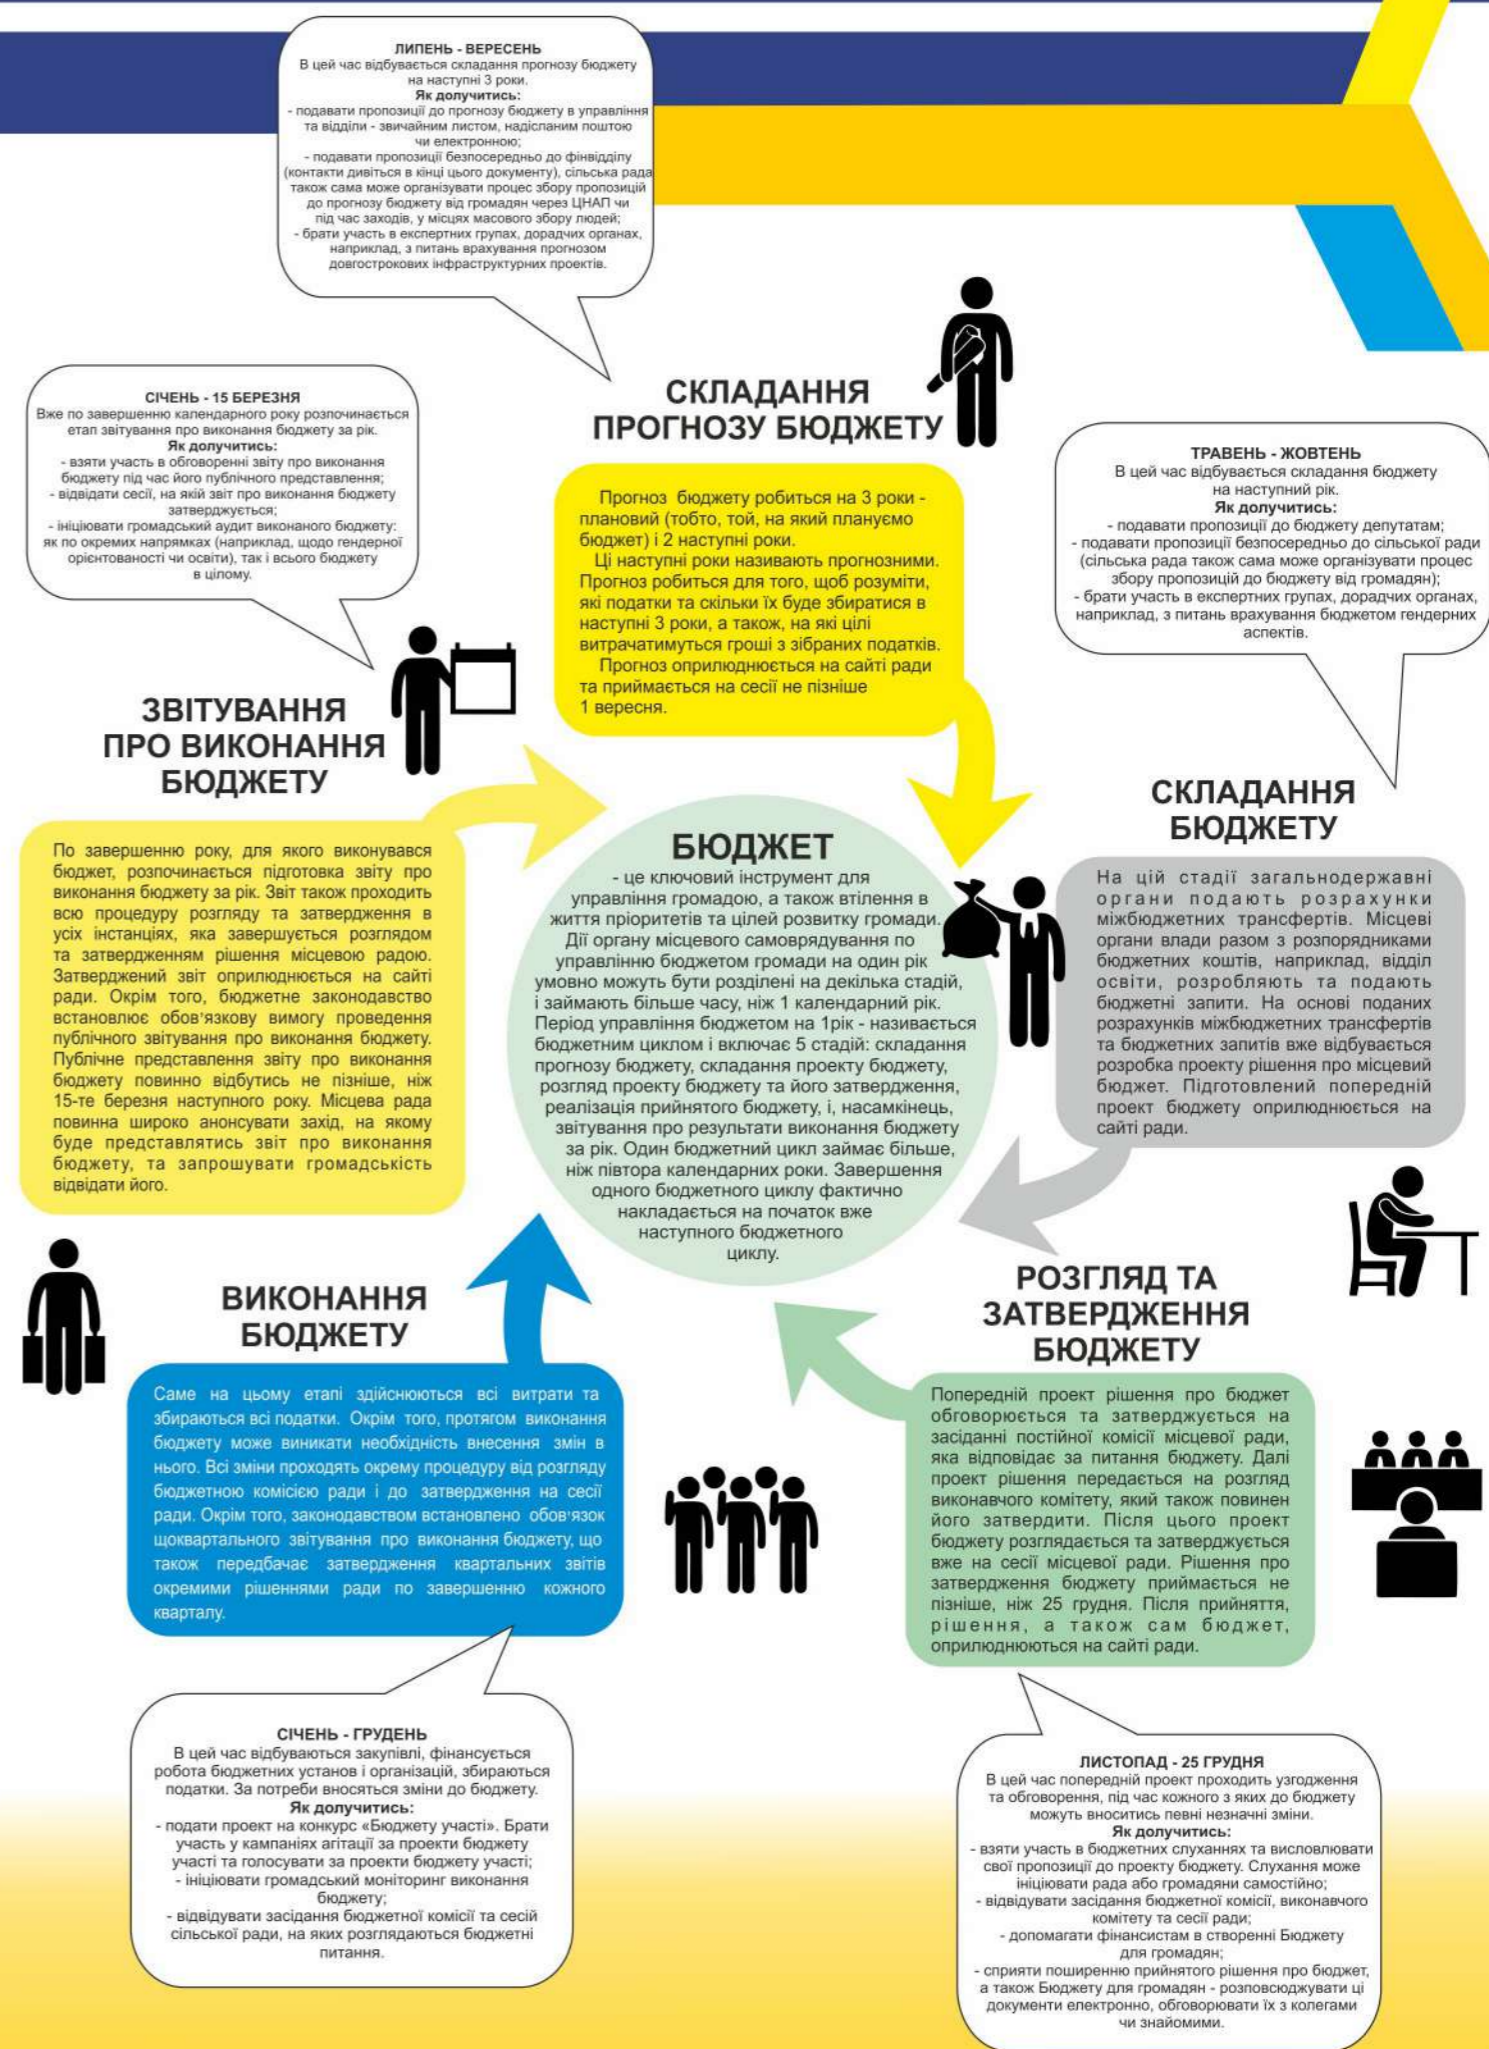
ЛИПЕНЬ - ВЕРЕСЕНЬ
В цей час відбувається складання прогнозу бюджету на наступні 3 роки.
Як долучитись:
- подавати пропозиції до прогнозу бюджету в управління та відділи - звичайним листом, надісланим поштою чи електронною;
- подавати пропозиції безпосередньо до фінвідділу (контакти дивіться в кінці цього документу), сільська рада також сама може організувати процес збору пропозицій до прогнозу бюджету від громадян через ЦНАП чи під час заходів, у місцях масового збору людей;
- брати участь в експертних групах, дорадчих органах, наприклад, з питань врахування прогнозом довгострокових інфраструктурних проектів.

СІЧЕНЬ - 15 БЕРЕЗНЯ
Вже по завершенню календарного року розпочинається етап звітування про виконання бюджету за рік.
Як долучитись:
- взяти участь в обговоренні звіту про виконання бюджету під час його публічного представлення;
- відвідати сесії, на якій звіт про виконання бюджету затверджується;
- ініціювати громадський аудит виконаного бюджету: як по окремих напрямках (наприклад, щодо гендерної орієнтованості чи освіти), так і всього бюджету в цілому.

СКЛАДАННЯ ПРОГНОЗУ БЮДЖЕТУ

Прогноз бюджету робиться на 3 роки - плановий (тобто, той, на який плануємо бюджет) і 2 наступні роки.
Ці наступні роки називають прогнозними. Прогноз робиться для того, щоб розуміти, які податки та скільки їх буде збиратися в наступні 3 роки, а також, на які цілі витрачатимуться гроші з зібраних податків.
Прогноз оприлюднюється на сайті ради та приймається на сесії не пізніше 1 вересня.

ТРАВЕНЬ - ЖОВТЕНЬ
В цей час відбувається складання бюджету на наступний рік.
Як долучитись:
- подавати пропозиції до бюджету депутатам;
- подавати пропозиції безпосередньо до сільської ради (сільська рада також сама може організувати процес збору пропозицій до бюджету від громадян);
- брати участь в експертних групах, дорадчих органах, наприклад, з питань врахування бюджетом гендерних аспектів.

ЗВІТУВАННЯ ПРО ВИКОНАННЯ БЮДЖЕТУ

По завершенню року, для якого виконувався бюджет, розпочинається підготовка звіту про виконання бюджету за рік. Звіт також проходить всю процедуру розгляду та затвердження в усіх інстанціях, яка завершується розглядом та затвердженням рішення місцевою радою. Затверджений звіт оприлюднюється на сайті ради. Окрім того, бюджетне законодавство встановлює обов'язкову вимогу проведення публічного звітування про виконання бюджету. Публічне представлення звіту про виконання бюджету повинно відбутись не пізніше, ніж 15-те березня наступного року. Місцева рада повинна широко анонсувати захід, на якому буде представлятись звіт про виконання бюджету, та запрошувати громадськість відвідати його.

БЮДЖЕТ
- це ключовий інструмент для управління громадою, а також втілення в життя пріоритетів та цілей розвитку громади.
Дії органу місцевого самоврядування по управлінню бюджетом громади на один рік умовно можуть бути розділені на декілька стадій, і займають більше часу, ніж 1 календарний рік. Період управління бюджетом на 1рік - називається бюджетним циклом і включає 5 стадій: складання прогнозу бюджету, складання проекту бюджету, розгляд проекту бюджету та його затвердження, реалізація прийнятого бюджету, і, насамкінець, звітування про результати виконання бюджету за рік. Один бюджетний цикл займає більше, ніж півтора календарних роки. Завершення одного бюджетного циклу фактично накладається на початок вже наступного бюджетного циклу.

СКЛАДАННЯ БЮДЖЕТУ

На цій стадії загальнодержавні органи подають розрахунки міжбюджетних трансфертів. Місцеві органи влади разом з розпорядниками бюджетних коштів, наприклад, відділ освіти, розробляють та подають бюджетні запити. На основі поданих розрахунків міжбюджетних трансфертів та бюджетних запитів вже відбувається розробка проекту рішення про місцевий бюджет. Підготовлений попередній проект бюджету оприлюднюється на сайті ради.

ВИКОНАННЯ БЮДЖЕТУ

РОЗГЛЯД ТА ЗАТВЕРДЖЕННЯ БЮДЖЕТУ

Саме на цьому етапі здійснюються всі витрати та збираються всі податки. Окрім того, протягом виконання бюджету може виникати необхідність внесення змін в нього. Всі зміни проходять окрему процедуру від розгляду бюджетною комісією ради і до затвердження на сесії ради. Окрім того, законодавством встановлено обов'язок щоквартального звітування про виконання бюджету, що також передбачає затвердження квартальних звітів окремими рішеннями ради по завершенню кожного кварталу.

Попередній проект рішення про бюджет обговорюється та затверджується на засіданні постійної комісії місцевої ради, яка відповідає за питання бюджету. Далі проект рішення передається на розгляд виконавчого комітету, який також повинен його затвердити. Після цього проект бюджету розглядається та затверджується вже на сесії місцевої ради. Рішення про затвердження бюджету приймається не пізніше, ніж 25 грудня. Після прийняття, рішення, а також сам бюджет, оприлюднюються на сайті ради.

СІЧЕНЬ - ГРУДЕНЬ
В цей час відбуваються закупівлі, фінансується робота бюджетних установ і організацій, збираються податки. За потреби вносяться зміни до бюджету.
Як долучитись:
- подати проект на конкурс «Бюджету участі». Брати участь у кампаніях агітації за проекти бюджету участі та голосувати за проекти бюджету участі;
- ініціювати громадський моніторинг виконання бюджету;
- відвідувати засідання бюджетної комісії та сесій сільської ради, на яких розглядаються бюджетні питання.

ЛИСТОПАД - 25 ГРУДНЯ
В цей час попередній проект проходить узгодження та обговорення, під час кожного з яких до бюджету можуть вноситись певні незначні зміни.
Як долучитись:
- взяти участь в бюджетних слуханнях та висловлювати свої пропозиції до проекту бюджету. Слухання може ініціювати рада або громадяни самостійно;
- відвідувати засідання бюджетної комісії, виконавчого комітету та сесії ради;
- допомагати фінансистам в створенні Бюджету для громадян;
- сприяти поширенню прийнятого рішення про бюджет, а також Бюджету для громадян - розповсюджувати ці документи електронно, обговорювати їх з колегами чи знайомими.